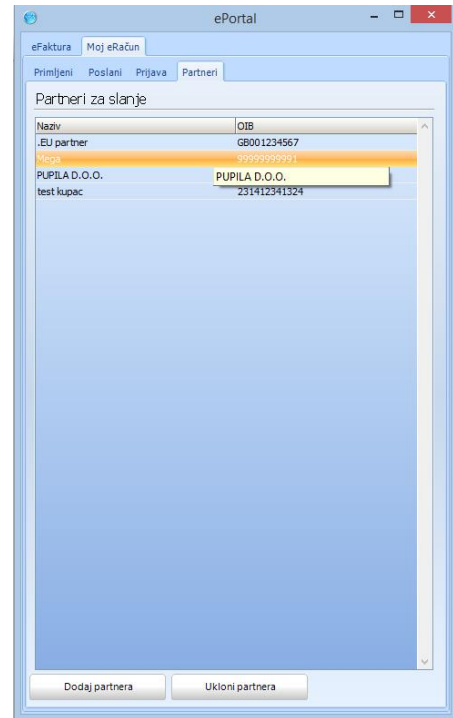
ePortal

eFaktura | Moj eRačun

Primljeni | Poslani | Prijava | Partneri

Partneri za slanje

| Naziv | OIB |
|---|---|
| .EU partner | GB001234567 |
| Mega | 99999999991 |
| PUPILA D.O.O. | PUPILA D.O.O. |
| test kupac | 231412341324 |

Dodaj partnera | Ukloni partnera